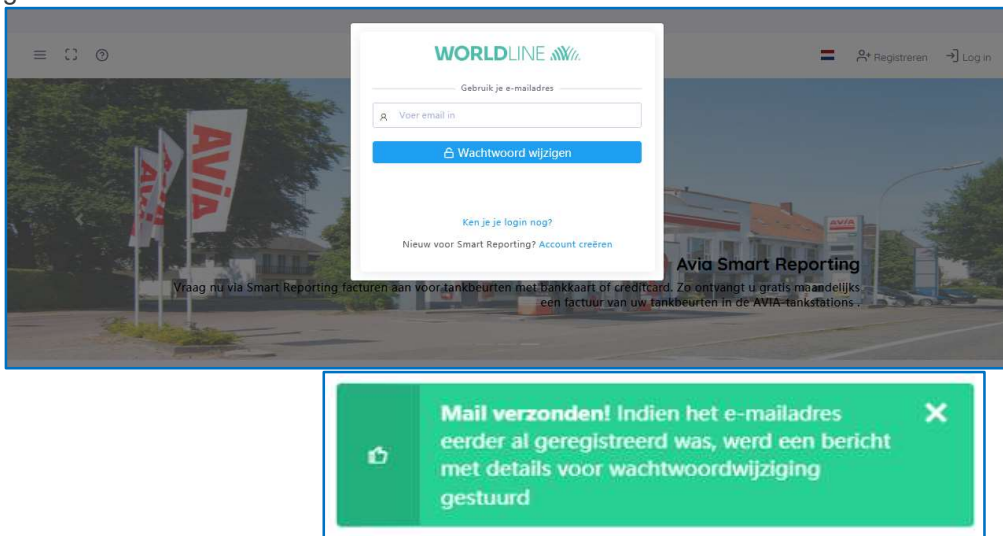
Registreren

Log in

WORLDLINE

Gebruik je e-mailadres

Voer email in

Wachtwoord wijzigen

Ken je je login nog?

Nieuw voor Smart Reporting? Account creëren

AVIA

Avia Smart Reporting

Vraag nu via Smart Reporting facturen aan voor tankbeurten met Bankkaart of creditcard. Zo ontvangt u gratis maandelijks een factuur van uw tankbeurten in de AVIA-tankstations .

**Mail verzonden!** Indien het e-mailadres eerder al geregistreerd was, werd een bericht met details voor wachtwoordwijziging gestuurd